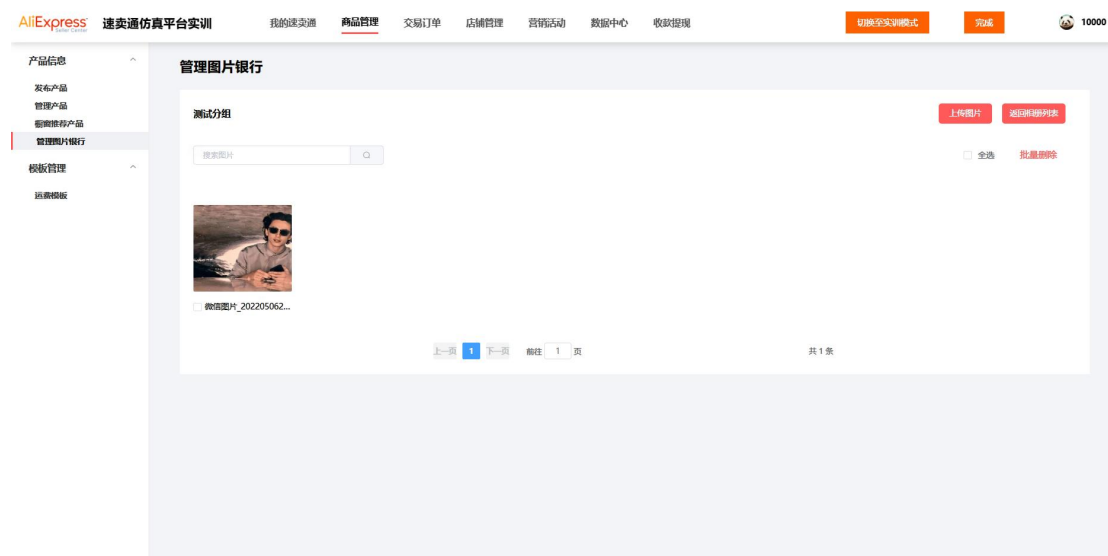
AliExpress Seller Center 速卖通仿真平台实训 我的速卖通 商品管理 交易订单 店铺管理 营销活动 数据中心 收款提现 切换至实训模式 完成 10000

产品信息
发布产品
管理产品
橱窗推荐产品
管理图片银行
模板管理
运费模板

管理图片银行

测试分组
上传图片 返回图片列表

搜索图片
全选 批量删除

微信图片_202205062...

上一页 1 下一页 前往 1 页 共 1 条